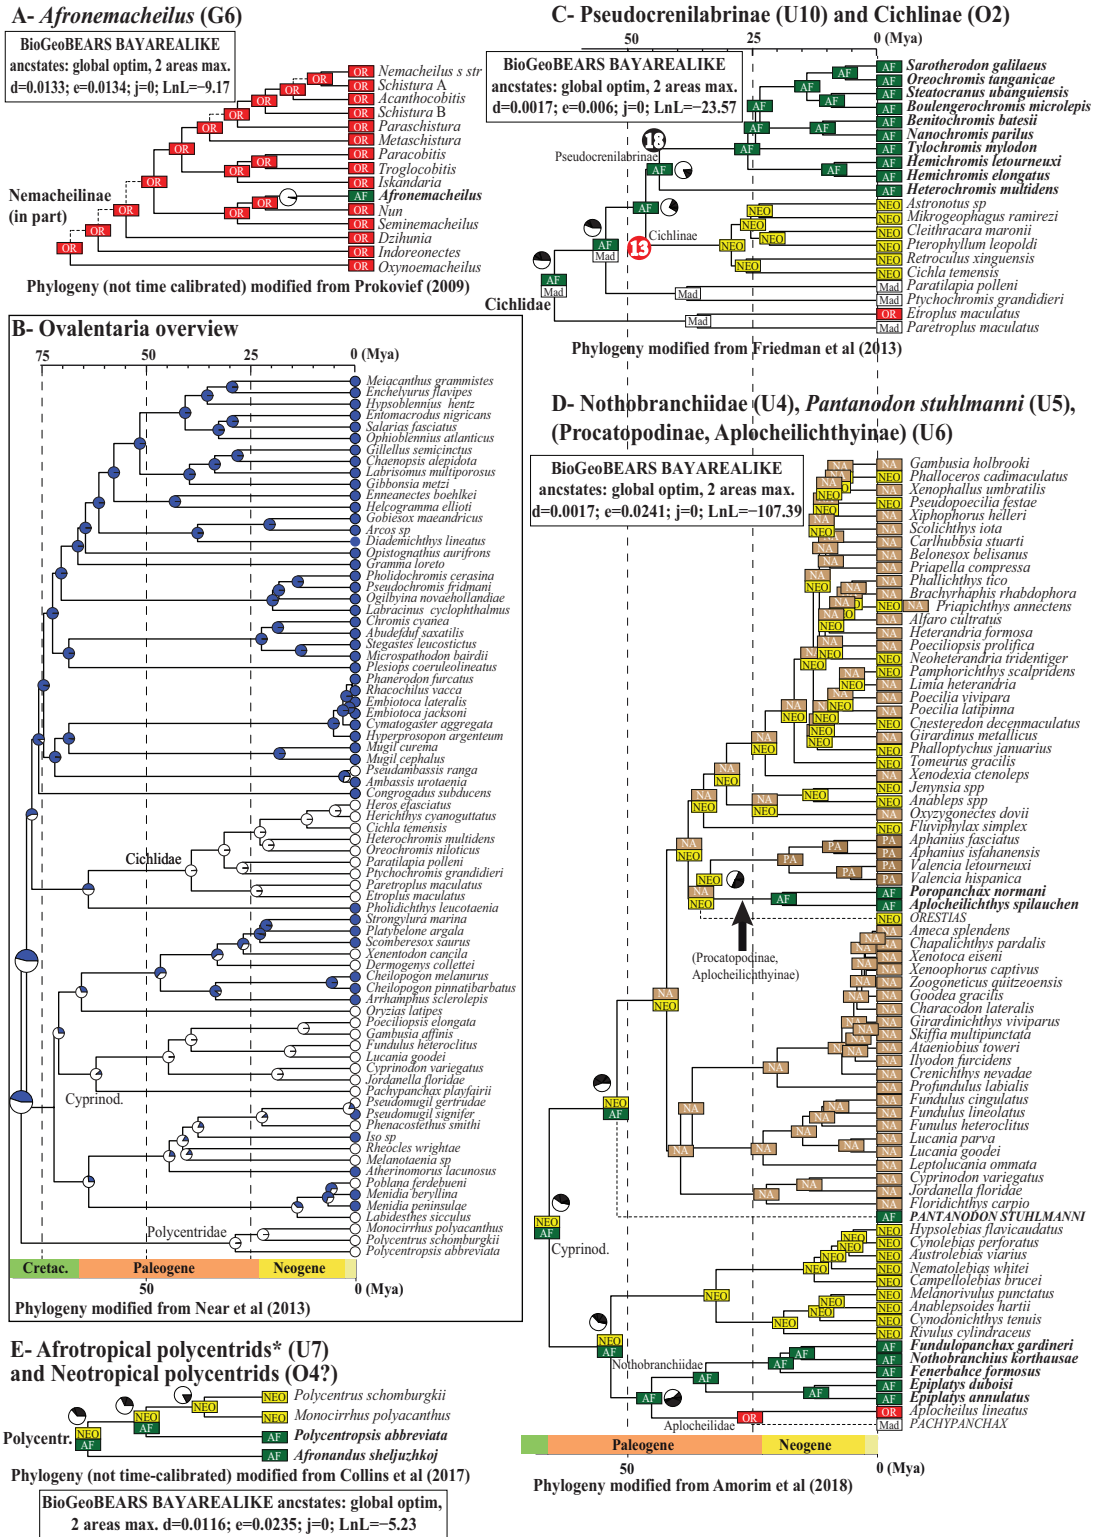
A- *Afronemacheilus* (G6)

BioGeoBEARS BAYAREALIKE ancstates: global optim, 2 areas max. d=0.0133; e=0.0134; j=0; LnL=−9.17

Nemacheilus s str
Schistura A
Acanthocobitis
Schistura B
Paraschistura
Metaschistura
Paracobitis
Troglocobitis
Iskandaria
Afronemacheilus
Nun
Seminemacheilus
Dzihunia
Indoreonectes
Oxynoemacheilus

Nemacheilinae (in part)

Phylogeny (not time calibrated) modified from Prokovief (2009)

B- Ovalentaria overview

75 50 25 0 (Mya)

Meiacanthus grammistes
Enchelyurus flavipes
Hypsoblennius hentz
Entomacrodus nigricans
Salarias fasciatus
Ophioblennius atlanticus
Gillellus semicinctus
Chaenopsis alepidota
Labrisomus multiporosus
Gibbonsia metzi
Enneanectes boehlkei
Helcogramma ellioti
Gobiesox maeandricus
Arcos sp
Diademichthys lineatus
Opistognathus aurifrons
Gramma loreto
Pholidochromis cerasina
Pseudochromis fridmani
Ogilbyina novaehollandiae
Labracinus cyclophthalmus
Chromis cyanea
Abudefduf saxatilis
Stegastes leucostictus
Microspathodon bairdii
Plesiops coeruleolineatus
Phanerodon furcatus
Rhacochilus vacca
Embiotoca lateralis
Embiotoca jacksoni
Cymatogaster aggregata
Hyperprosopon argenteum
Mugil curema
Mugil cephalus
Pseudambassis ranga
Ambassis urotaenia
Congrogadus subducens
Heros efasciatus
Herichthys cyanoguttatus
Cichla temensis
Heterochromis multidens
Oreochromis niloticus
Paratilapia polleni
Ptychochromis grandidieri
Paretroplus maculatus
Etroplus maculatus
Pholidichthys leucotaenia
Strongylura marina
Platybelone argala
Scomberesox saurus
Xenentodon cancila
Dermogenys colletti
Cheilopogon melanurus
Cheilopogon pinnatibarbatus
Arrhamphus sclerolepis
Oryzias latipes
Poeciliopsis elongata
Gambusia affinis
Fundulus heteroclitus
Lucania goodei
Cyprinodon variegatus
Jordanella floridae
Pachypanchax playfairii
Pseudomugil gertrudae
Pseudomugil signifer
Phenacostethus smithi
Iso sp
Rheocles wrightae
Melanotaenia sp
Atherinomorus lacunosus
Poblana ferdebueni
Menidia beryllina
Menidia peninsulae
Labidesthes sicculus
Monocirrhus polyacanthus
Polycentrus schomburgkii
Polycentropsis abbreviata

Cichlidae
Cyprinod.
Polycentridae

Cretac. Paleogene Neogene
50 0 (Mya)

Phylogeny modified from Near et al (2013)

C- Pseudocrenilabrinae (U10) and Cichlinae (O2)

50 25 0 (Mya)

BioGeoBEARS BAYAREALIKE ancstates: global optim, 2 areas max. d=0.0017; e=0.006; j=0; LnL=−23.57

Sarotherodon galilaeus
Oreochromis tanganicae
Steatocranus ubanguiensis
Boulengerochromis microlepis
Benitochromis batesii
Nanochromis parilus
Tylochromis mylodon
Hemichromis letourneuxi
Hemichromis elongatus
Heterochromis multidens
Astronotus sp
Mikrogeophagus ramirezi
Cleithracara maronii
Pterophyllum leopoldi
Retroculus xinguensis
Cichla temensis
Paratilapia polleni
Ptychochromis grandidieri
Etroplus maculatus
Paretroplus maculatus

Pseudocrenilabrinae
Cichlinae
Cichlidae
18
13

Phylogeny modified from Friedman et al (2013)

D- Nothobranchiidae (U4), *Pantanodon stuhlmanni* (U5), (Procatopodinae, Aplocheilichthyinae) (U6)

BioGeoBEARS BAYAREALIKE ancstates: global optim, 2 areas max. d=0.0017; e=0.0241; j=0; LnL=−107.39

Gambusia holbrooki
Phalloceros cadimaculatus
Xenophallus umbratilis
Pseudopoecilia festae
Xiphophorus helleri
Scolichthys iota
Carlhubbsia stuarti
Belonesox belisanus
Priapella compressa
Phallichthys tico
Brachyrhaphis rhabdophora
Priapichthys annectens
Alfaro cultratus
Heterandria formosa
Poeciliopsis prolifica
Neoheterandria tridentiger
Pamphorichthys scalpridens
Limia heterandria
Poecilia vivipara
Poecilia latipinna
Cnesterodon decenmaculatus
Girardinus metallicus
Phalloptychus januarius
Tomeurus gracilis
Xenodexia ctenoleps
Jenynsia spp
Anableps spp
Oxyzygonectes dovii
Fluviphylax simplex
Aphanius fasciatus
Aphanius isfahanensis
Valencia letourneuxi
Valencia hispanica
Poropanchax normani
Aplocheilichthys spilauchen
ORESTIAS
Ameca splendens
Chapalichthys pardalis
Xenotoca eiseni
Xenoophorus captivus
Zoogoneticus quitzeoensis
Goodea gracilis
Characodon lateralis
Girardinichthys viviparus
Skiffia multipunctata
Ataeniobius toweri
Ilyodon furcidens
Crenichthys nevadae
Profundulus labialis
Fundulus cingulatus
Fundulus lineolatus
Funulus heteroclitus
Lucania parva
Lucania goodei
Leptolucania ommata
Cyprinodon variegatus
Jordanella floridae
Floridichthys carpio
PANTANODON STUHLMANNI
Hypsolebias flavicaudatus
Cynolebias perforatus
Austrolebias viarius
Nematolebias whitei
Campellolebias brucei
Melanorivulus punctatus
Anablepsoides hartii
Cynodonichthys tenuis
Rivulus cylindraceus
Fundulopanchax gardineri
Nothobranchius korthausae
Fenerbahce formosus
Epiplatys duboisi
Epiplatys annulatus
Aplocheilus lineatus
PACHYPANCHAX

(Procatopodinae, Aplocheilichthyinae)
Cyprinod.
Nothobranchiidae
Aplocheilidae

Paleogene Neogene
50 0 (Mya)

Phylogeny modified from Amorim et al (2018)

E- Afrotropical polycentrids* (U7) and Neotropical polycentrids (O4?)

Polycentrus schomburgkii
Monocirrhus polyacanthus
Polycentropsis abbreviata
Afronandus sheljuzhkoj

Polycentr.

Phylogeny (not time-calibrated) modified from Collins et al (2017)

BioGeoBEARS BAYAREALIKE ancstates: global optim, 2 areas max. d=0.0116; e=0.0235; j=0; LnL=−5.23